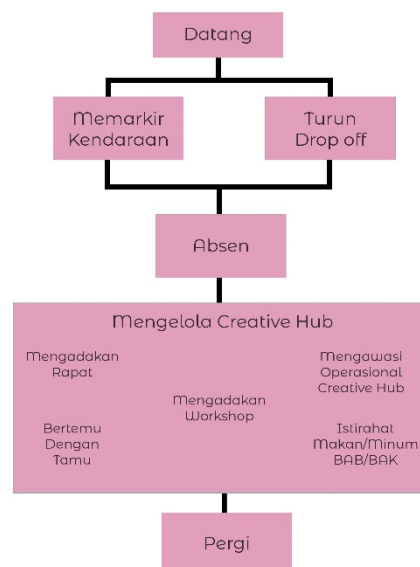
Datang

Memarkir Kendaraan

Turun Drop off

Absen

Mengelola Creative Hub

Mengadakan Rapat

Mengawasi Operasional Creative Hub

Mengadakan Workshop

Bertemu Dengan Tamu

Istirahat Makan/Minum BAB/BAK

Pergi